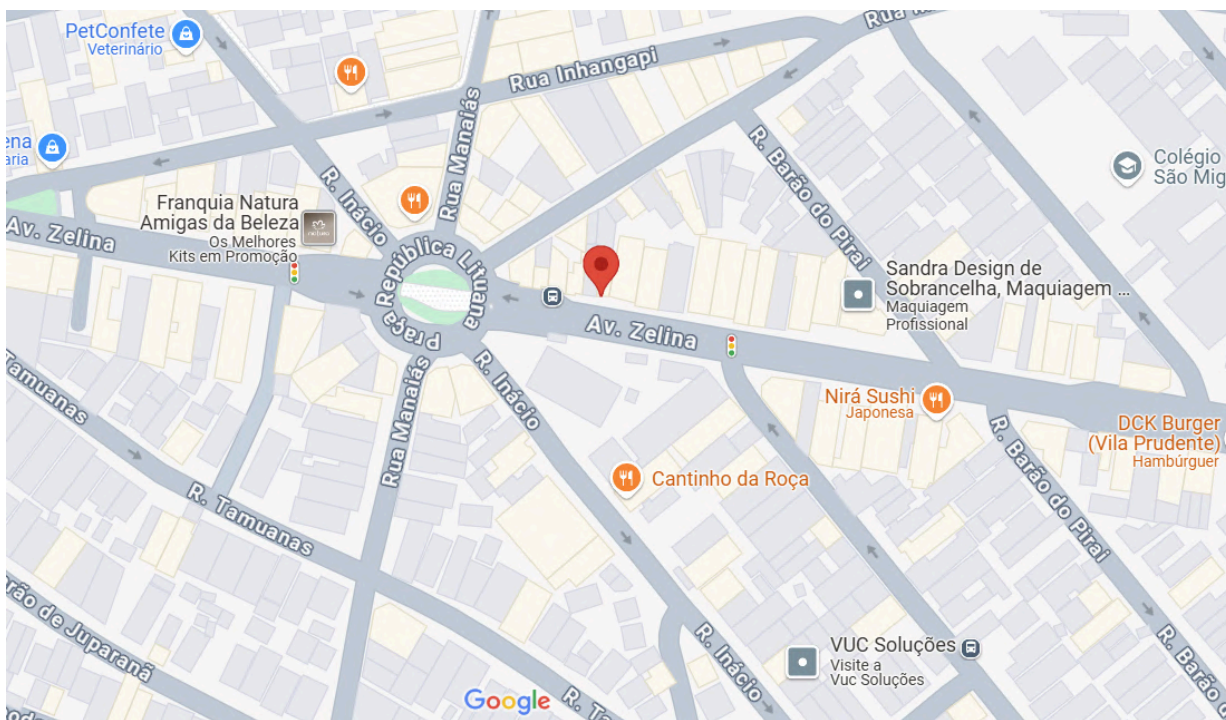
PetConfete
Veterinário

Rua Inhangapi

Rua R

ena
aria

R. Inácio

Rua Manaiás

R. Barão do Piraí

Colégio
São Mig

Franquia Natura
Amigas da Beleza
Os Melhores
Kits em Promoção

Av. Zelina

Praça República Lituana

Sandra Design de
Sobrancelha, Maquiagem ...
Maquiagem
Profissional

Av. Zelina

Tamuanas

R. Inácio

Rua Manaiás

Nirá Sushi
Japonesa

DCK Burger
(Vila Prudente)
Hambúrguer

R. Barão do Piraí

Cantinho da Roça

R. Tamuanas

Barão de Juparanã

R. Inácio

VUC Soluções
Visite a
Vuc Soluções

R. Barão

Google

R. Ta